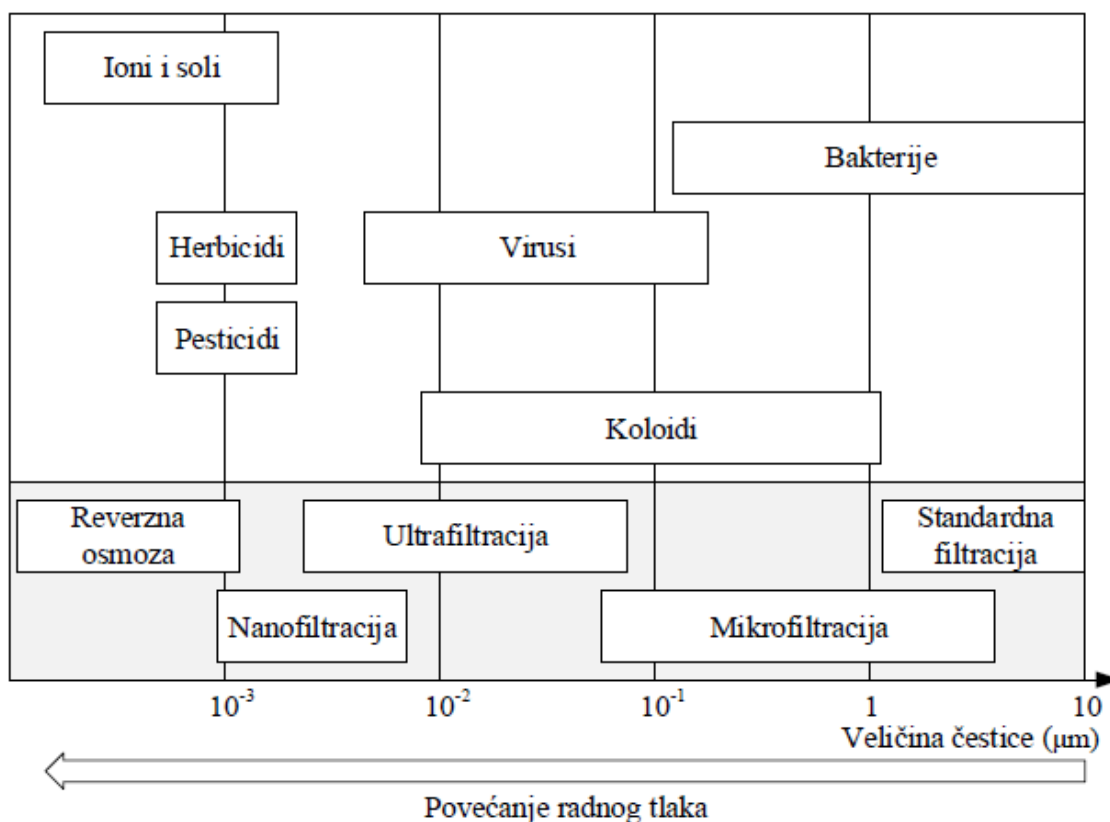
Ioni i soli

Bakterije

Herbicidi

Virusi

Pesticidi

Koloidi

Reverzna osmoza

Ultrafiltracija

Standardna filtracija

Nanofiltracija

Mikrofiltracija

$10^{-3}$ $10^{-2}$ $10^{-1}$ 1 10

Veličina čestice (μm)

Povećanje radnog tlaka